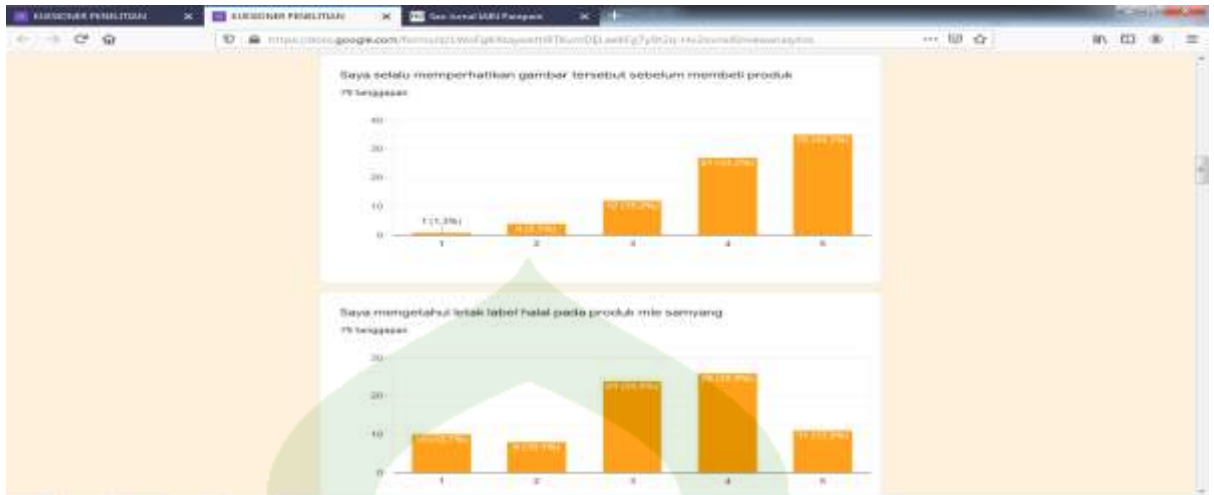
KUESIONER PENELITIAN
KUESIONER PENELITIAN
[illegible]

Saya selalu memperhatikan gambar tersebut sebelum membeli produk
79 tanggapan

40
30
20
10
0
1 (1,3%)
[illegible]
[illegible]
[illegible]
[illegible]
1
2
3
4
5

Saya mengetahui letak label halal pada produk mie samyang
79 tanggapan

30
20
10
0
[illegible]
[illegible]
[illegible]
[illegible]
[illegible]
1
2
3
4
5